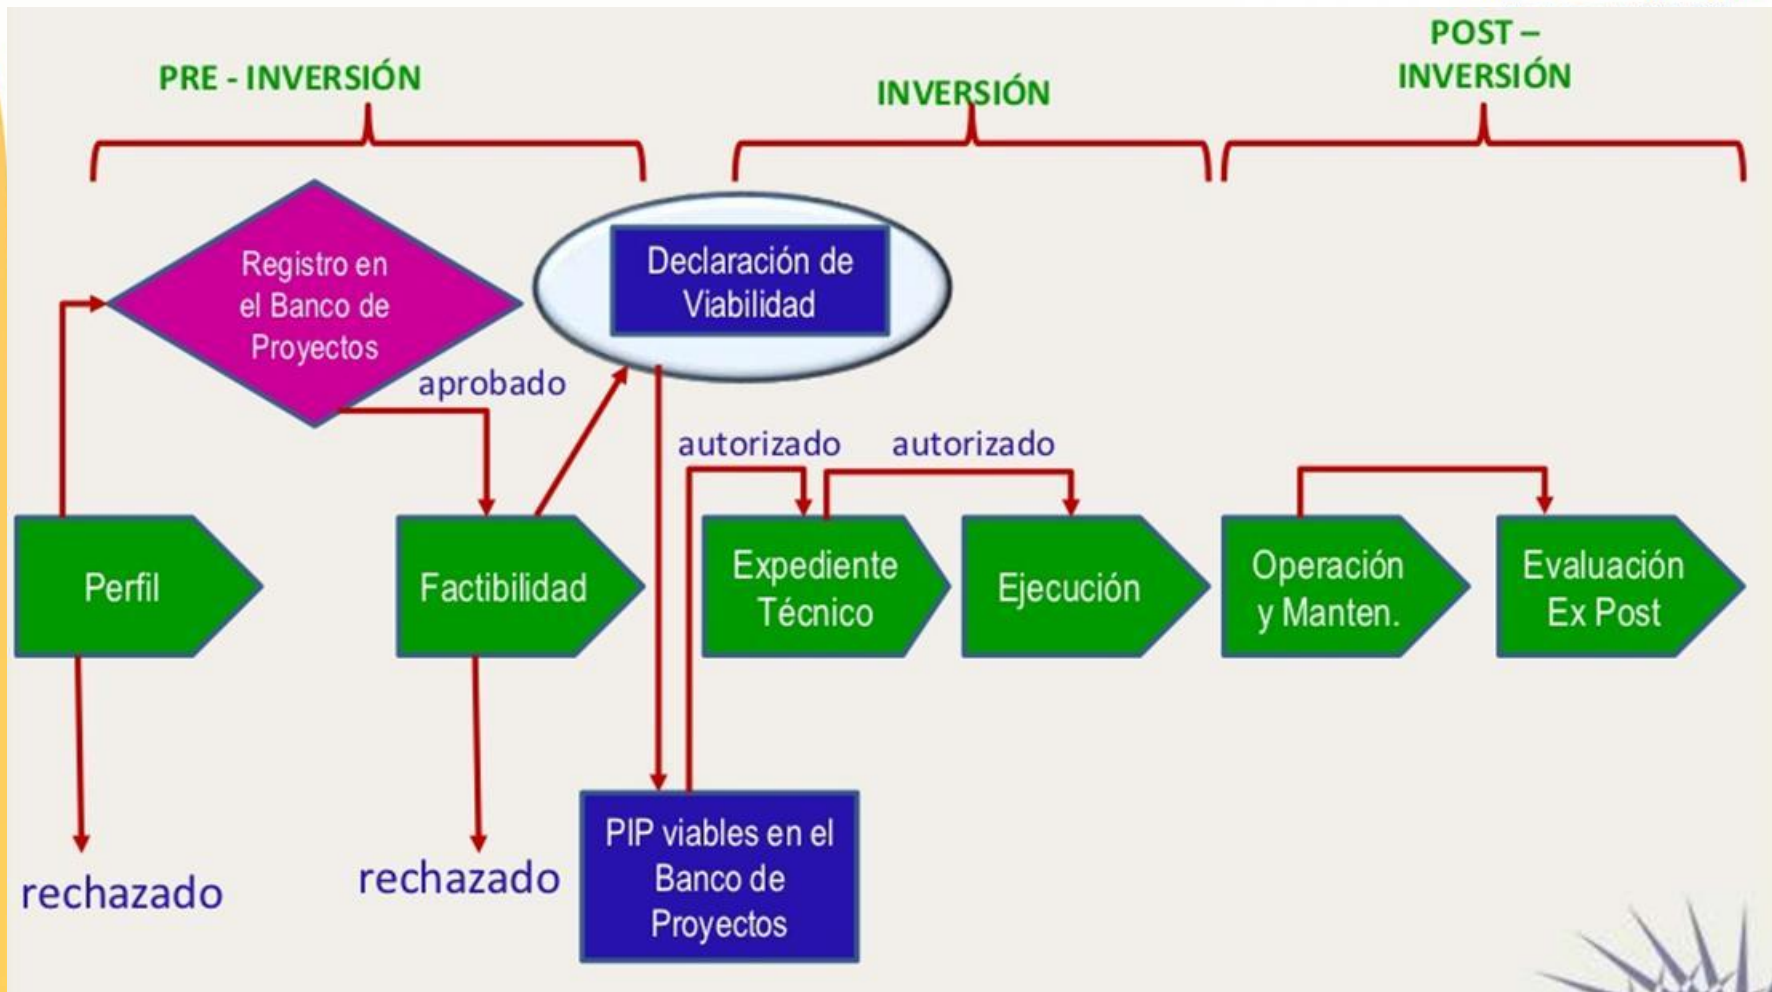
PRE - INVERSIÓN

INVERSIÓN

POST – INVERSIÓN

Registro en el Banco de Proyectos

Declaración de Viabilidad

aprobado

autorizado

autorizado

Perfil

Factibilidad

Expediente Técnico

Ejecución

Operación y Manten.

Evaluación Ex Post

rechazado

rechazado

PIP viables en el Banco de Proyectos